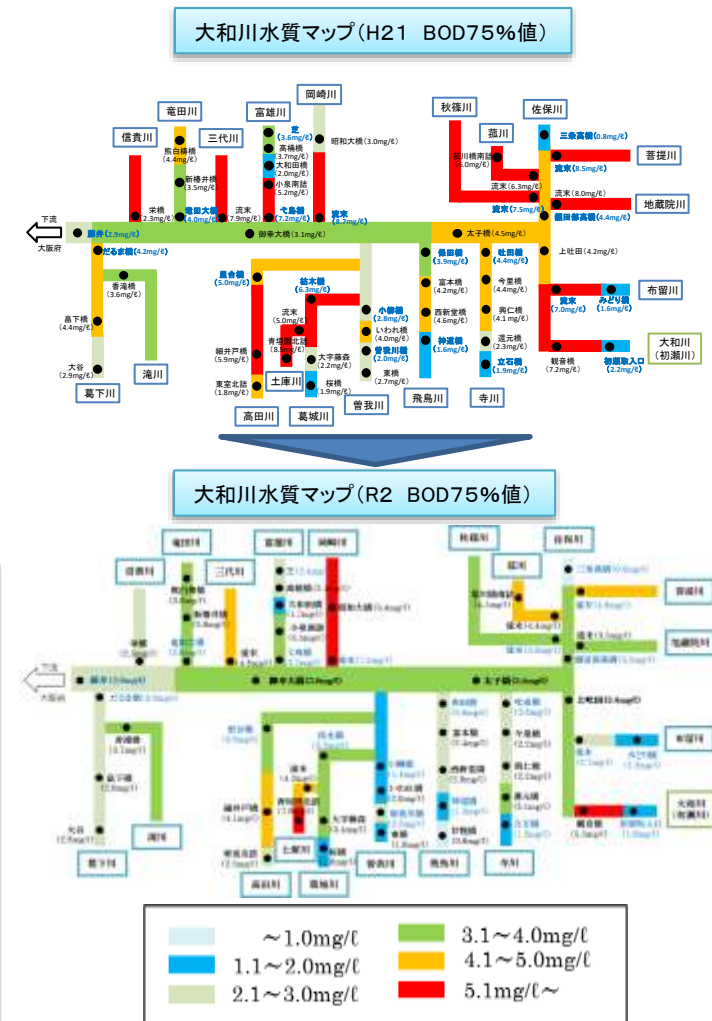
大和川水質マップ(H21 BOD75%値)

竜田川
信貴川
三代川
富雄川
岡崎川
秋篠川
佐保川
菰川
菩提川
地蔵院川
布留川
大和川(初瀬川)
滝川
葛下川
土庫川
高田川
葛城川
曽我川
飛鳥川
寺川

下流
大阪府
藤井(2.9mg/ℓ)
だるま橋(4.2mg/ℓ)
香滝橋(3.6mg/ℓ)
島下橋(4.4mg/ℓ)
大谷(2.9mg/ℓ)
熊白橋橋(4.4mg/ℓ)
新櫟井橋(3.5mg/ℓ)
栄橋(2.3mg/ℓ)
竜田大橋(4.0mg/ℓ)
流末(7.9mg/ℓ)
芝(3.6mg/ℓ)
高橋橋(3.7mg/ℓ)
大和田橋(2.0mg/ℓ)
小泉南詰(5.2mg/ℓ)
弋島橋(7.2mg/ℓ)
昭和大橋(3.0mg/ℓ)
流末(8.7mg/ℓ)
御幸大橋(3.1mg/ℓ)
菰川橋南詰(6.0mg/ℓ)
流末(6.3mg/ℓ)
流末(7.5mg/ℓ)
三条高橋(0.8mg/ℓ)
流末(8.5mg/ℓ)
流末(8.0mg/ℓ)
額田部高橋(4.4mg/ℓ)
太子橋(4.5mg/ℓ)
上吐田(4.2mg/ℓ)
保田橋(3.9mg/ℓ)
富本橋(4.2mg/ℓ)
西新堂橋(4.6mg/ℓ)
神道橋(1.6mg/ℓ)
吐田橋(4.4mg/ℓ)
今里橋(4.4mg/ℓ)
興仁橋(4.1mg/ℓ)
還元橋(2.3mg/ℓ)
石橋(1.9mg/ℓ)
流末(7.0mg/ℓ)
みどり橋(1.6mg/ℓ)
観音橋(7.2mg/ℓ)
初瀬取入口(2.2mg/ℓ)
里合橋(5.0mg/ℓ)
細井戸橋(5.9mg/ℓ)
東室北詰(1.8mg/ℓ)
流末(5.0mg/ℓ)
青垣橋北詰(8.5mg/ℓ)
総本橋(6.3mg/ℓ)
大字藤森(2.2mg/ℓ)
桜橋(1.9mg/ℓ)
小柳橋(2.8mg/ℓ)
いわれ橋(4.0mg/ℓ)
曽我川橋(2.0mg/ℓ)
東橋(2.7mg/ℓ)

大和川水質マップ(R2 BOD75%値)

竜田川
信貴川
三代川
富雄川
岡崎川
秋篠川
佐保川
菰川
菩提川
地蔵院川
布留川
大和川(初瀬川)
滝川
葛下川
土庫川
高田川
葛城川
曽我川
飛鳥川
寺川
下流
大阪府
御幸大橋
太子橋

$\sim$1.0mg/ℓ
1.1$\sim$2.0mg/ℓ
2.1$\sim$3.0mg/ℓ
3.1$\sim$4.0mg/ℓ
4.1$\sim$5.0mg/ℓ
5.1mg/ℓ$\sim$